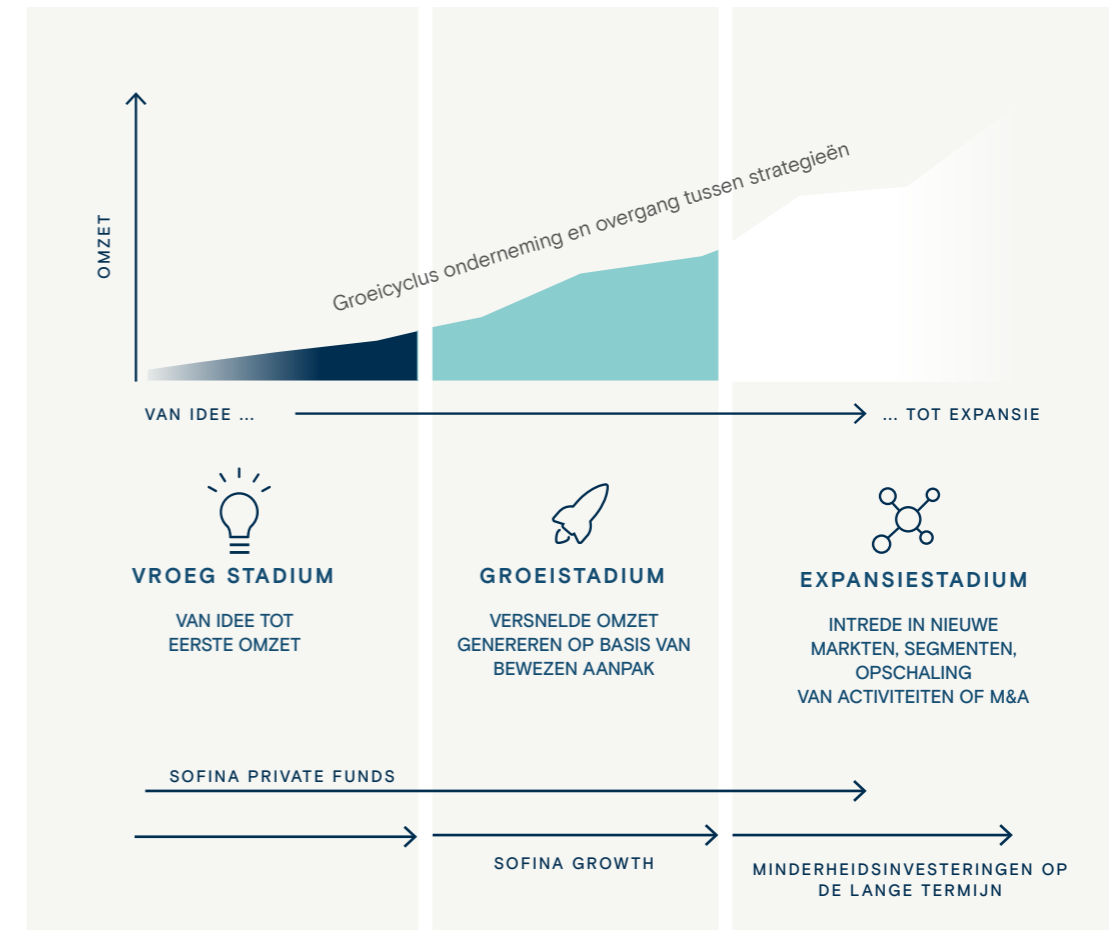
OMZET

Groeicyclus onderneming en overgang tussen strategieën

VAN IDEE ...

... TOT EXPANSIE

VROEG STADIUM

VAN IDEE TOT EERSTE OMZET

GROEISTADIUM

VERSNELDE OMZET GENEREREN OP BASIS VAN BEWEZEN AANPAK

EXPANSIESTADIUM

INTREDE IN NIEUWE MARKTEN, SEGMENTEN, OPSCHALING VAN ACTIVITEITEN OF M&A

SOFINA PRIVATE FUNDS

SOFINA GROWTH

MINDERHEIDSINVESTERINGEN OP DE LANGE TERMIJN